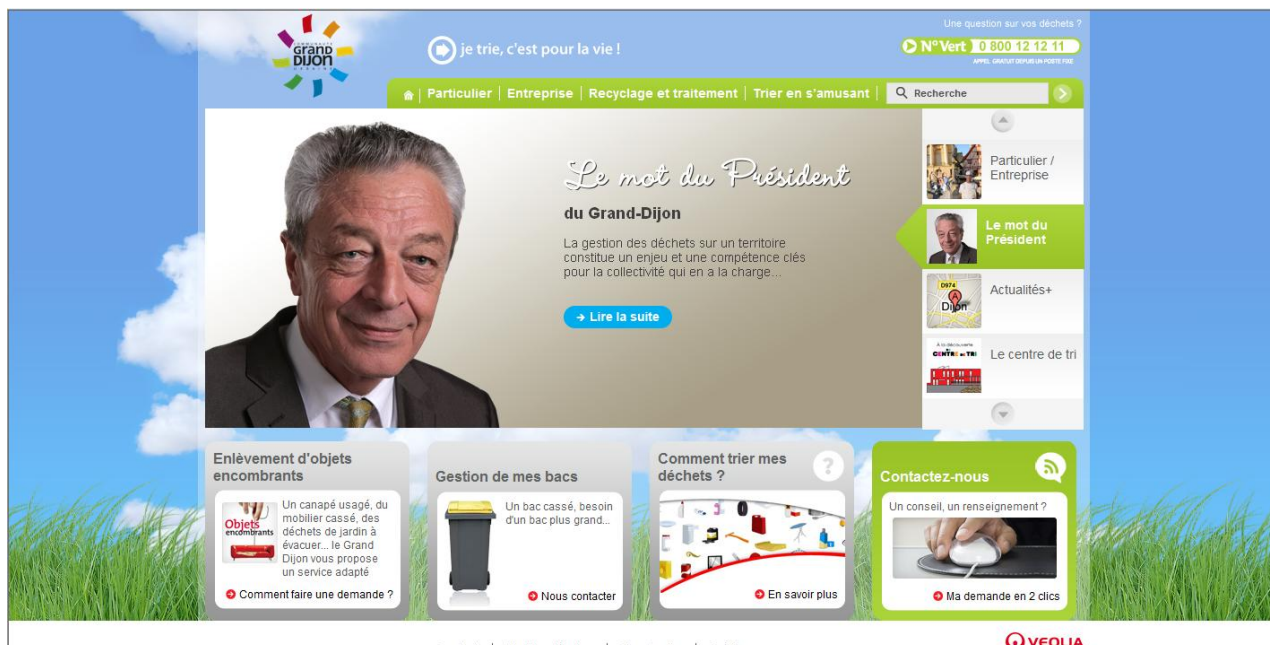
COMMUNAUTÉ grand DIJON

je trie, c'est pour la vie !

Une question sur vos déchets ?

N° Vert 0 800 12 12 11

APPEL GRATUIT DEPUIS UN POSTE FIXE

Particulier | Entreprise | Recyclage et traitement | Trier en s'amusant | Recherche

Le mot du Président

du Grand-Dijon

La gestion des déchets sur un territoire constitue un enjeu et une compétence clés pour la collectivité qui en a la charge...

Lire la suite

Particulier / Entreprise

Le mot du Président

Actualités+

Le centre de tri

Enlèvement d'objets encombrants

Objets encombrants

Un canapé usagé, du mobilier cassé, des déchets de jardin à évacuer... le Grand Dijon vous propose un service adapté

Comment faire une demande ?

Gestion de mes bacs

Un bac cassé, besoin d'un bac plus grand...

Nous contacter

Comment trier mes déchets ?

En savoir plus

Contactez-nous

Un conseil, un renseignement ?

Ma demande en 2 clics

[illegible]

VEOLIA